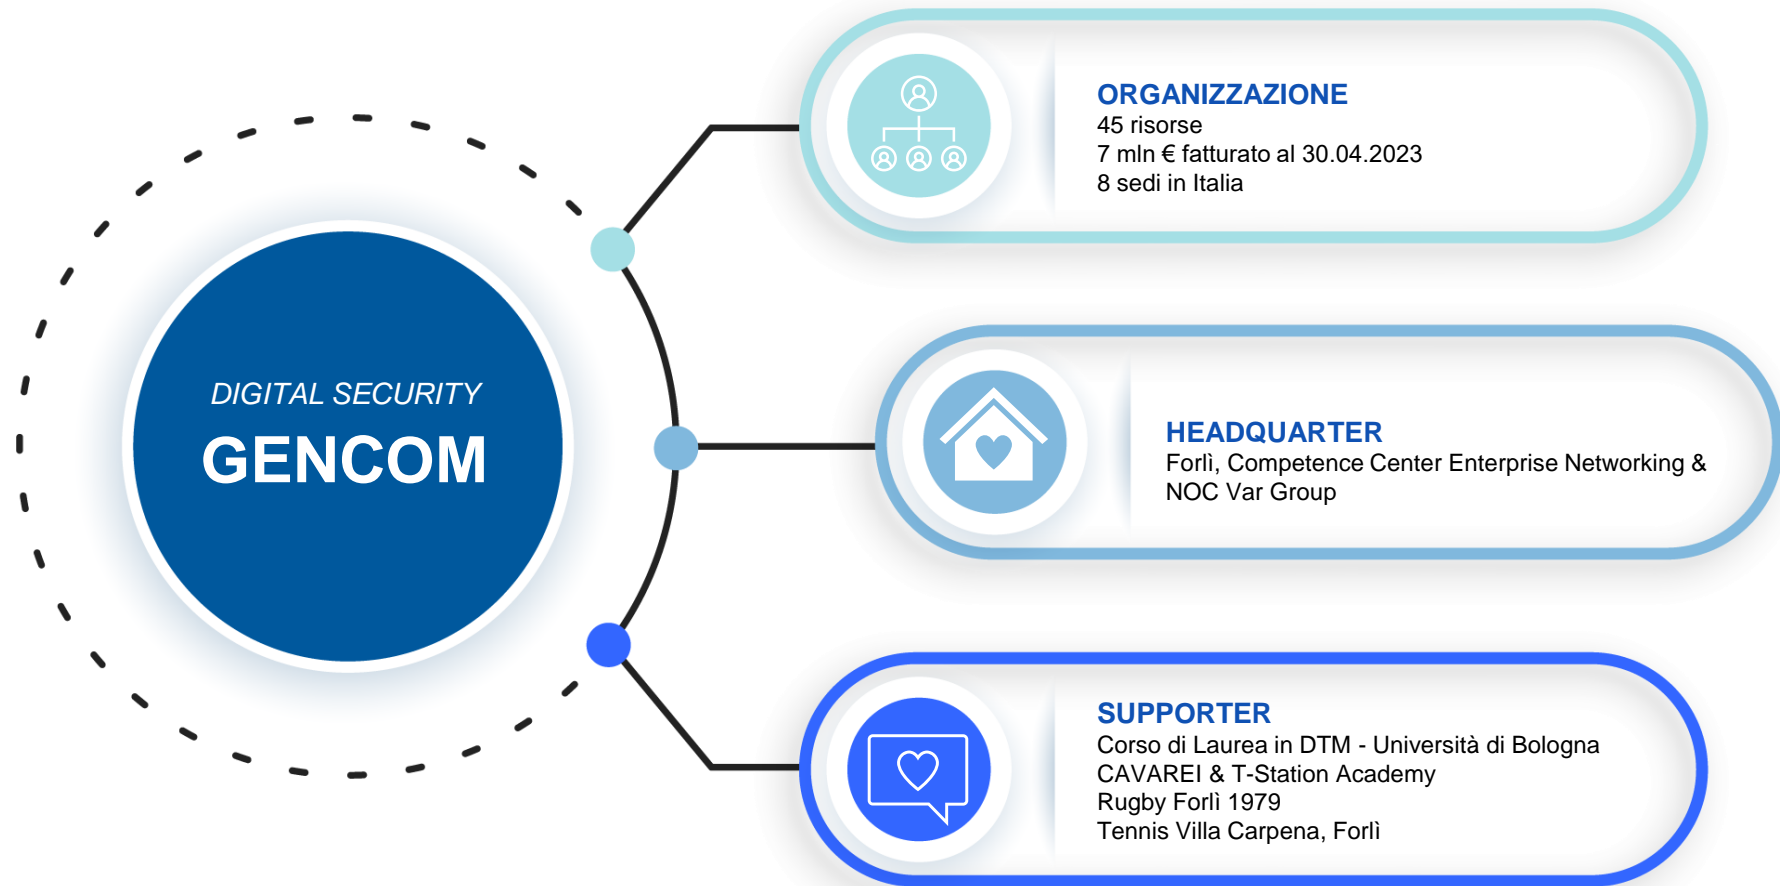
DIGITAL SECURITY
GENCOM

ORGANIZZAZIONE
45 risorse
7 mln € fatturato al 30.04.2023
8 sedi in Italia

HEADQUARTER
Forlì, Competence Center Enterprise Networking & NOC Var Group

SUPPORTER
Corso di Laurea in DTM - Università di Bologna
CAVAREI & T-Station Academy
Rugby Forlì 1979
Tennis Villa Carpena, Forlì